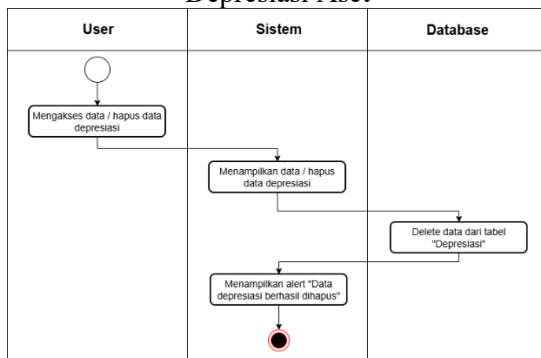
Depresiasi Aset

| User | Sistem | Database |
|---|---|---|

Mengakses data / hapus data depresiasi

Menampilkan data / hapus data depresiasi

Delete data dari tabel "Depresiasi"

Menampilkan alert "Data depresiasi berhasil dihapus"